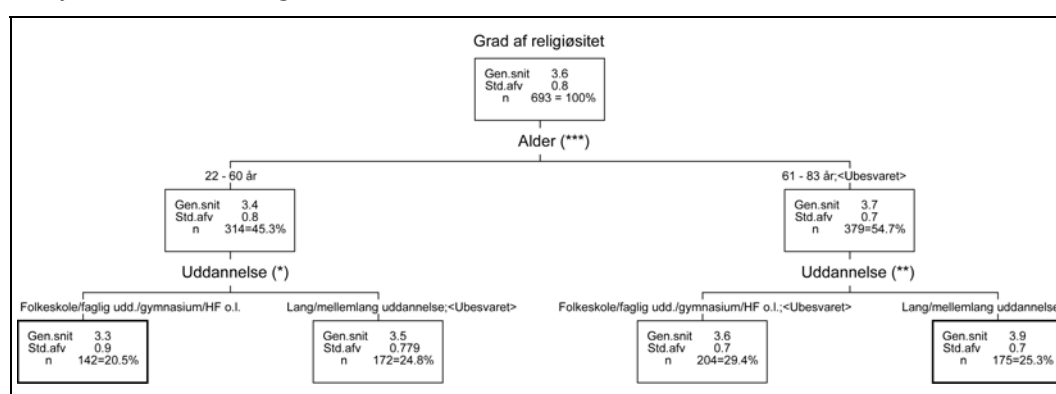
Grad af religiøsitet

| Gen.snit | 3.6 |
|---|---|
| Std.afv | 0.8 |
| n | 693 = 100% |

Alder (***)

22 - 60 år

| Gen.snit | 3.4 |
|---|---|
| Std.afv | 0.8 |
| n | 314=45.3% |

61 - 83 år;<Ubesvaret>

| Gen.snit | 3.7 |
|---|---|
| Std.afv | 0.7 |
| n | 379=54.7% |

Uddannelse (*)

Folkeskole/faglig udd./gymnasium/HF o.l.

| Gen.snit | 3.3 |
|---|---|
| Std.afv | 0.9 |
| n | 142=20.5% |

Lang/mellemlang uddannelse;<Ubesvaret>

| Gen.snit | 3.5 |
|---|---|
| Std.afv | 0.779 |
| n | 172=24.8% |

Uddannelse (**)

Folkeskole/faglig udd./gymnasium/HF o.l.;<Ubesvaret>

| Gen.snit | 3.6 |
|---|---|
| Std.afv | 0.7 |
| n | 204=29.4% |

Lang/mellemlang uddannelse

| Gen.snit | 3.9 |
|---|---|
| Std.afv | 0.7 |
| n | 175=25.3% |